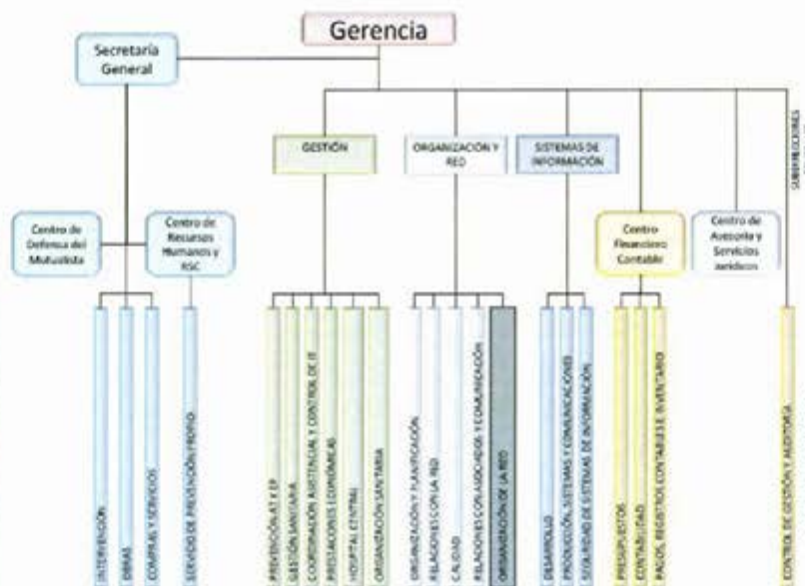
Gerencia

Secretaría General

Centro de Defensa del Mutualista

Centro de Recursos Humanos y RSC

INTERVENCIÓN

OBRAS

COMPRAS Y SERVICIOS

SERVICIO DE PREVENCIÓN PROPIO

GESTIÓN

PREVENCIÓN AT Y EP

GESTIÓN SANITARIA

COORDINACIÓN ASISTENCIAL Y CONTROL DE IT

PRESTACIONES ECONÓMICAS

HOSPITAL CENTRAL

ORGANIZACIÓN SANITARIA

ORGANIZACIÓN Y RED

ORGANIZACIÓN Y PLANIFICACIÓN

RELACIONES CON LA RED

CALIDAD

RELACIONES CON ASOCIADOS Y COMUNICACIÓN

ORGANIZACIÓN DE LA RED

SISTEMAS DE INFORMACIÓN

DESARROLLO

PRODUCCIÓN, SISTEMAS Y COMUNICACIONES

SEGURIDAD DE SISTEMAS DE INFORMACIÓN

Centro Financiero Contable

PRESUPUESTOS

CONTABILIDAD

PAGOS, REGISTROS CONTABLES E INVENTARIO

Centro de Asesoría y Servicios Jurídicos

SUBDIRECCIONES

CONTROL DE GESTIÓN Y AUDITORÍA